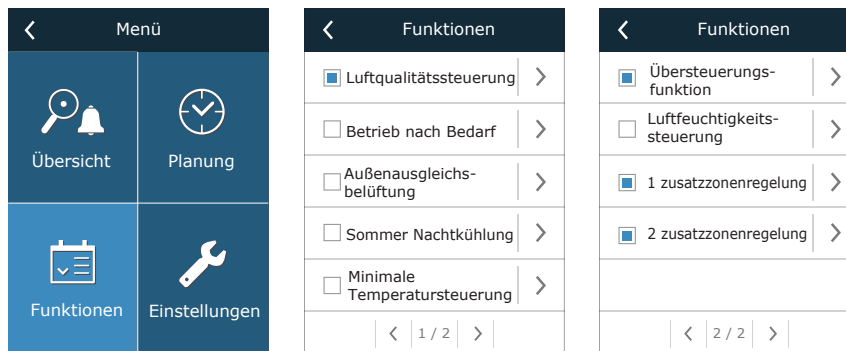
Menü

Übersicht

Planung

Funktionen

Einstellungen

Funktionen

Luftqualitätssteuerung

Betrieb nach Bedarf

Außenausgleichsbelüftung

Sommer Nachtkühlung

Minimale Temperatursteuerung

1 / 2

Funktionen

Übersteuerungsfunktion

Luftfeuchtigkeitssteuerung

1 zusatzzonenregelung

2 zusatzzonenregelung

2 / 2